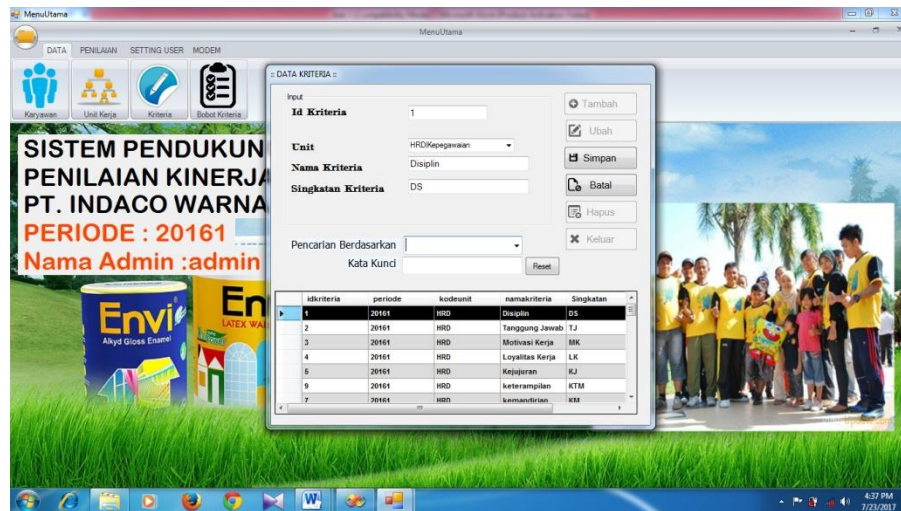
MenuUtama

MenuUtama

DATA PENILAIAN SETTING USER MODEM

Karyawan Unit Kerja Kriteria Bobot Kriteria

SISTEM PENDUKUN
PENILAIAN KINERJA
PT. INDACO WARNA
PERIODE : 20161
Nama Admin :admin

:: DATA KRITERIA ::

Input

Id Kriteria 1

Unit HRDKepegawaian

Nama Kriteria Disiplin

Singkatan Kriteria DS

Tambah

Ubah

Simpan

Batal

Hapus

Keluar

Pencarian Berdasarkan

Kata Kunci

Reset

| | idkriteria | periode | kodeunit | namakriteria | Singkatan |
|---|---|---|---|---|---|
| ▶ | 1 | 20161 | HRD | Disiplin | DS |
| | 2 | 20161 | HRD | Tanggung Jawab | TJ |
| | 3 | 20161 | HRD | Motivasi Kerja | MK |
| | 4 | 20161 | HRD | Loyalitas Kerja | LK |
| | 5 | 20161 | HRD | Kejujuran | KJ |
| | 9 | 20161 | HRD | keterampilan | KTM |
| | 7 | 20161 | HRD | kemandirian | KM |

Envi Alkyd Gloss Enamel

En LATEX WA

4:37 PM
7/23/2017